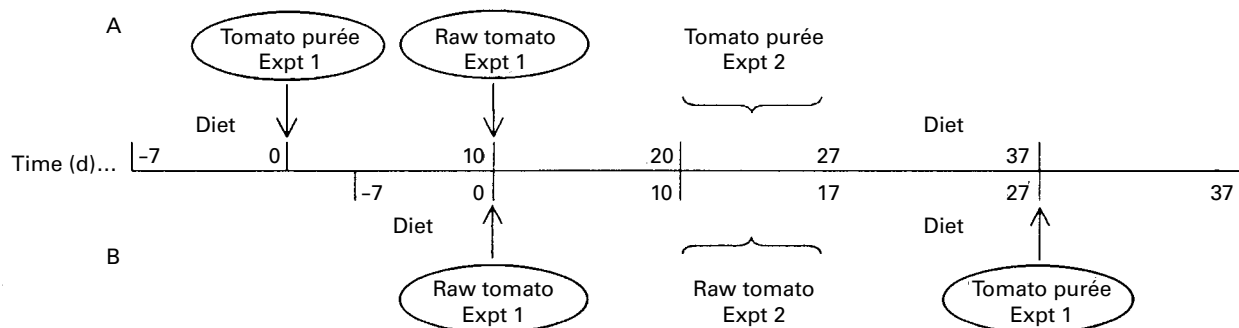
A

Tomato purée
Expt 1

Raw tomato
Expt 1

Tomato purée
Expt 2

Diet

Diet

Time (d)...

–7

0

10

20

27

37

–7

0

10

17

27

37

Diet

Diet

B

Raw tomato
Expt 1

Raw tomato
Expt 2

Tomato purée
Expt 1